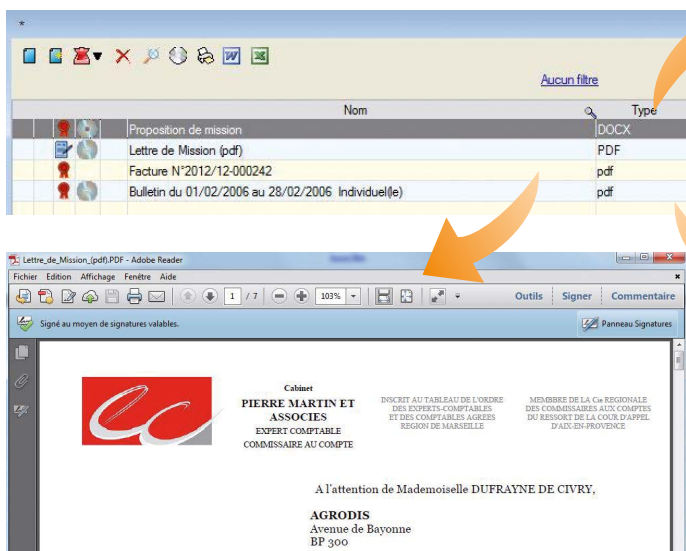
*

Aucun filtre

| | Nom | Type |
|---|---|---|
| | Proposition de mission | DOCX |
| | Lettre de Mission (pdf) | PDF |
| | Facture N°2012/12-000242 | pdf |
| | Bulletin du 01/02/2006 au 28/02/2006 Individuel(le) | pdf |

Lettre_de_Mission_(pdf).PDF - Adobe Reader

Fichier Edition Affichage Fenêtre Aide

1 / 7 103%

Outils Signer Commentaire

Signé au moyen de signatures valables.

Panneau Signatures

Cabinet
PIERRE MARTIN ET ASSOCIES
EXPERT COMPTABLE
COMMISSAIRE AU COMPTE

INSCRIT AU TABLEAU DE L'ORDRE DES EXPERTS-COMPTABLES ET DES COMPTABLES AGREES REGION DE MARSEILLE

MEMBRE DE LA Cie REGIONALE DES COMMISSAIRES AUX COMPTES DU RESSORT DE LA COUR D'APPEL D'AIX-EN-PROVENCE

A l'attention de Mademoiselle DUFRAYNE DE CIVRY,

AGRODIS
Avenue de Bayonne
BP 300